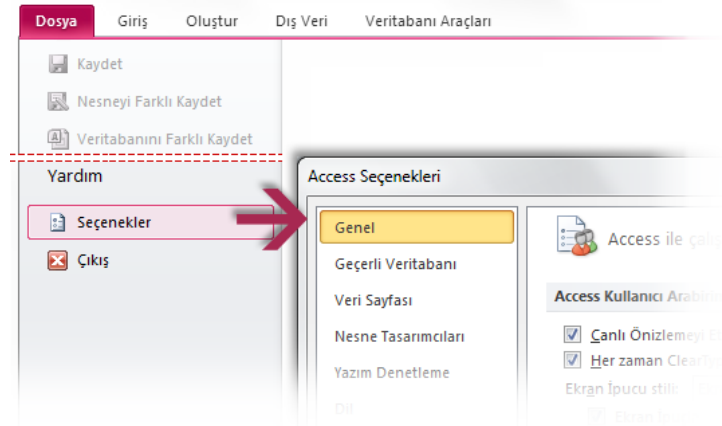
Dosya Giriş Oluştur Dış Veri Veritabanı Araçları

Kaydet

Nesneyi Farklı Kaydet

Veritabanını Farklı Kaydet

Yardım

Seçenekler

Çıkış

Access Seçenekleri

Genel

Geçerli Veritabanı

Veri Sayfası

Nesne Tasarımcıları

Yazım Denetleme

Dil

Access ile çalı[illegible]

Access Kullanıcı Arabi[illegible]

Canlı Önizlemeyi E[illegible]

Her zaman ClearTy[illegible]

Ekran İpucu stili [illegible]

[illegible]